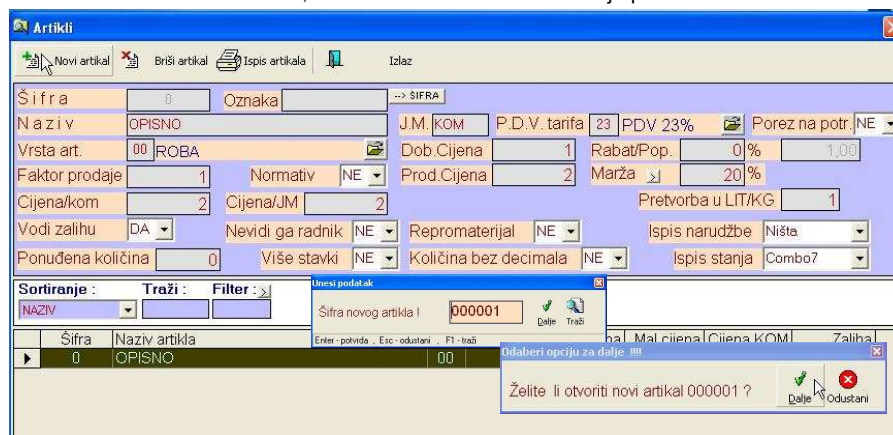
Artikli

Novi artikal  Briši artikal  Ispis artikala  Izlaz

Šifra 0 Oznaka --> ŠIFRA
Naziv OPISNO J.M. KOM P.D.V. tarifa 23 PDV 23% Porez na potr. NE
Vrsta art. 00 ROBA Dob.Cijena 1 Rabat/Pop. 0 % 1,00
Faktor prodaje 1 Normativ NE Prod.Cijena 2 Marža 20 %
Cijena/kom 2 Cijena/JM 2 Pretvorba u LIT/KG 1
Vodi zalihu DA Nevidi ga radnik NE Repromaterijal NE Ispis narudžbe Ništa
Ponuđena količina 0 Više stavki NE Količina bez decimala NE Ispis stanja Combo7

Sortiranje : Traži : Filter :
NAZIV

Unesi podatak
Šifra novog artikla ! 000001 Dalje Traži
Enter - potvrda , Esc - odustani , F1 - traži

| Šifra | Naziv artikla | | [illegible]a | Mal.cijena | Cijena KOM | Zaliha |
|---|---|---|---|---|---|---|
| 0 | OPISNO | 00 | | | | |

Odaberi opciju za dalje !!!!
Želite li otvoriti novi artikal 000001 ?
Dalje Odustani